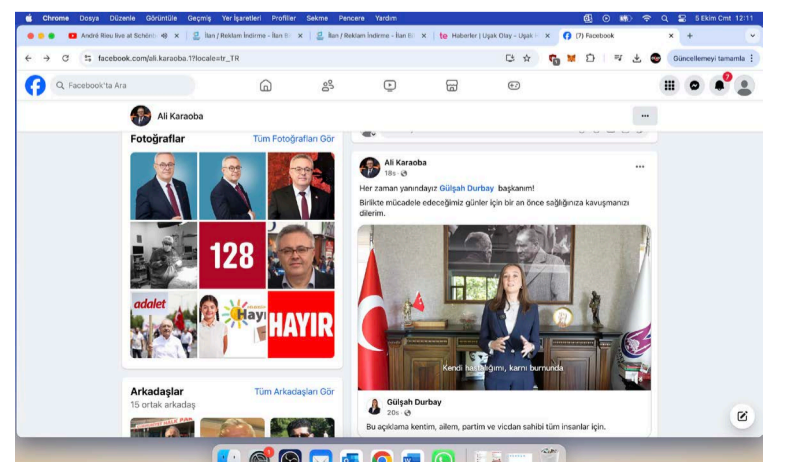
Chrome Dosya Düzenle Görüntüle Geçmiş Yer İşaretleri Profiller Sekme Pencere Yardım
5 Ekim Cmt 12:11

André Rieu live at Schönb
İlan / Reklam İndirme - İlan B
İlan / Reklam İndirme - İlan B
Haberler | Uşak Olay - Uşak
(7) Facebook

facebook.com/ali.karaoba.1?locale=tr_TR
Güncellemeyi tamamla

Facebook'ta Ara

7

Ali Karaoba

Fotoğraflar
Tüm Fotoğrafları Gör

128
adalet
Hayır
HAYIR

Arkadaşlar
Tüm Arkadaşları Gör
15 ortak arkadaş

Ali Karaoba
18s

Her zaman yanındayız Gülşah Durbay başkanım!
Birlikte mücadele edeceğimiz günler için bir an önce sağlığınıza kavuşmanızı dilerim.

Kendi haklılığımı, karnı burnunda

Gülşah Durbay
20s

Bu açıklama kentim, ailem, partim ve vicdan sahibi tüm insanlar için.

1